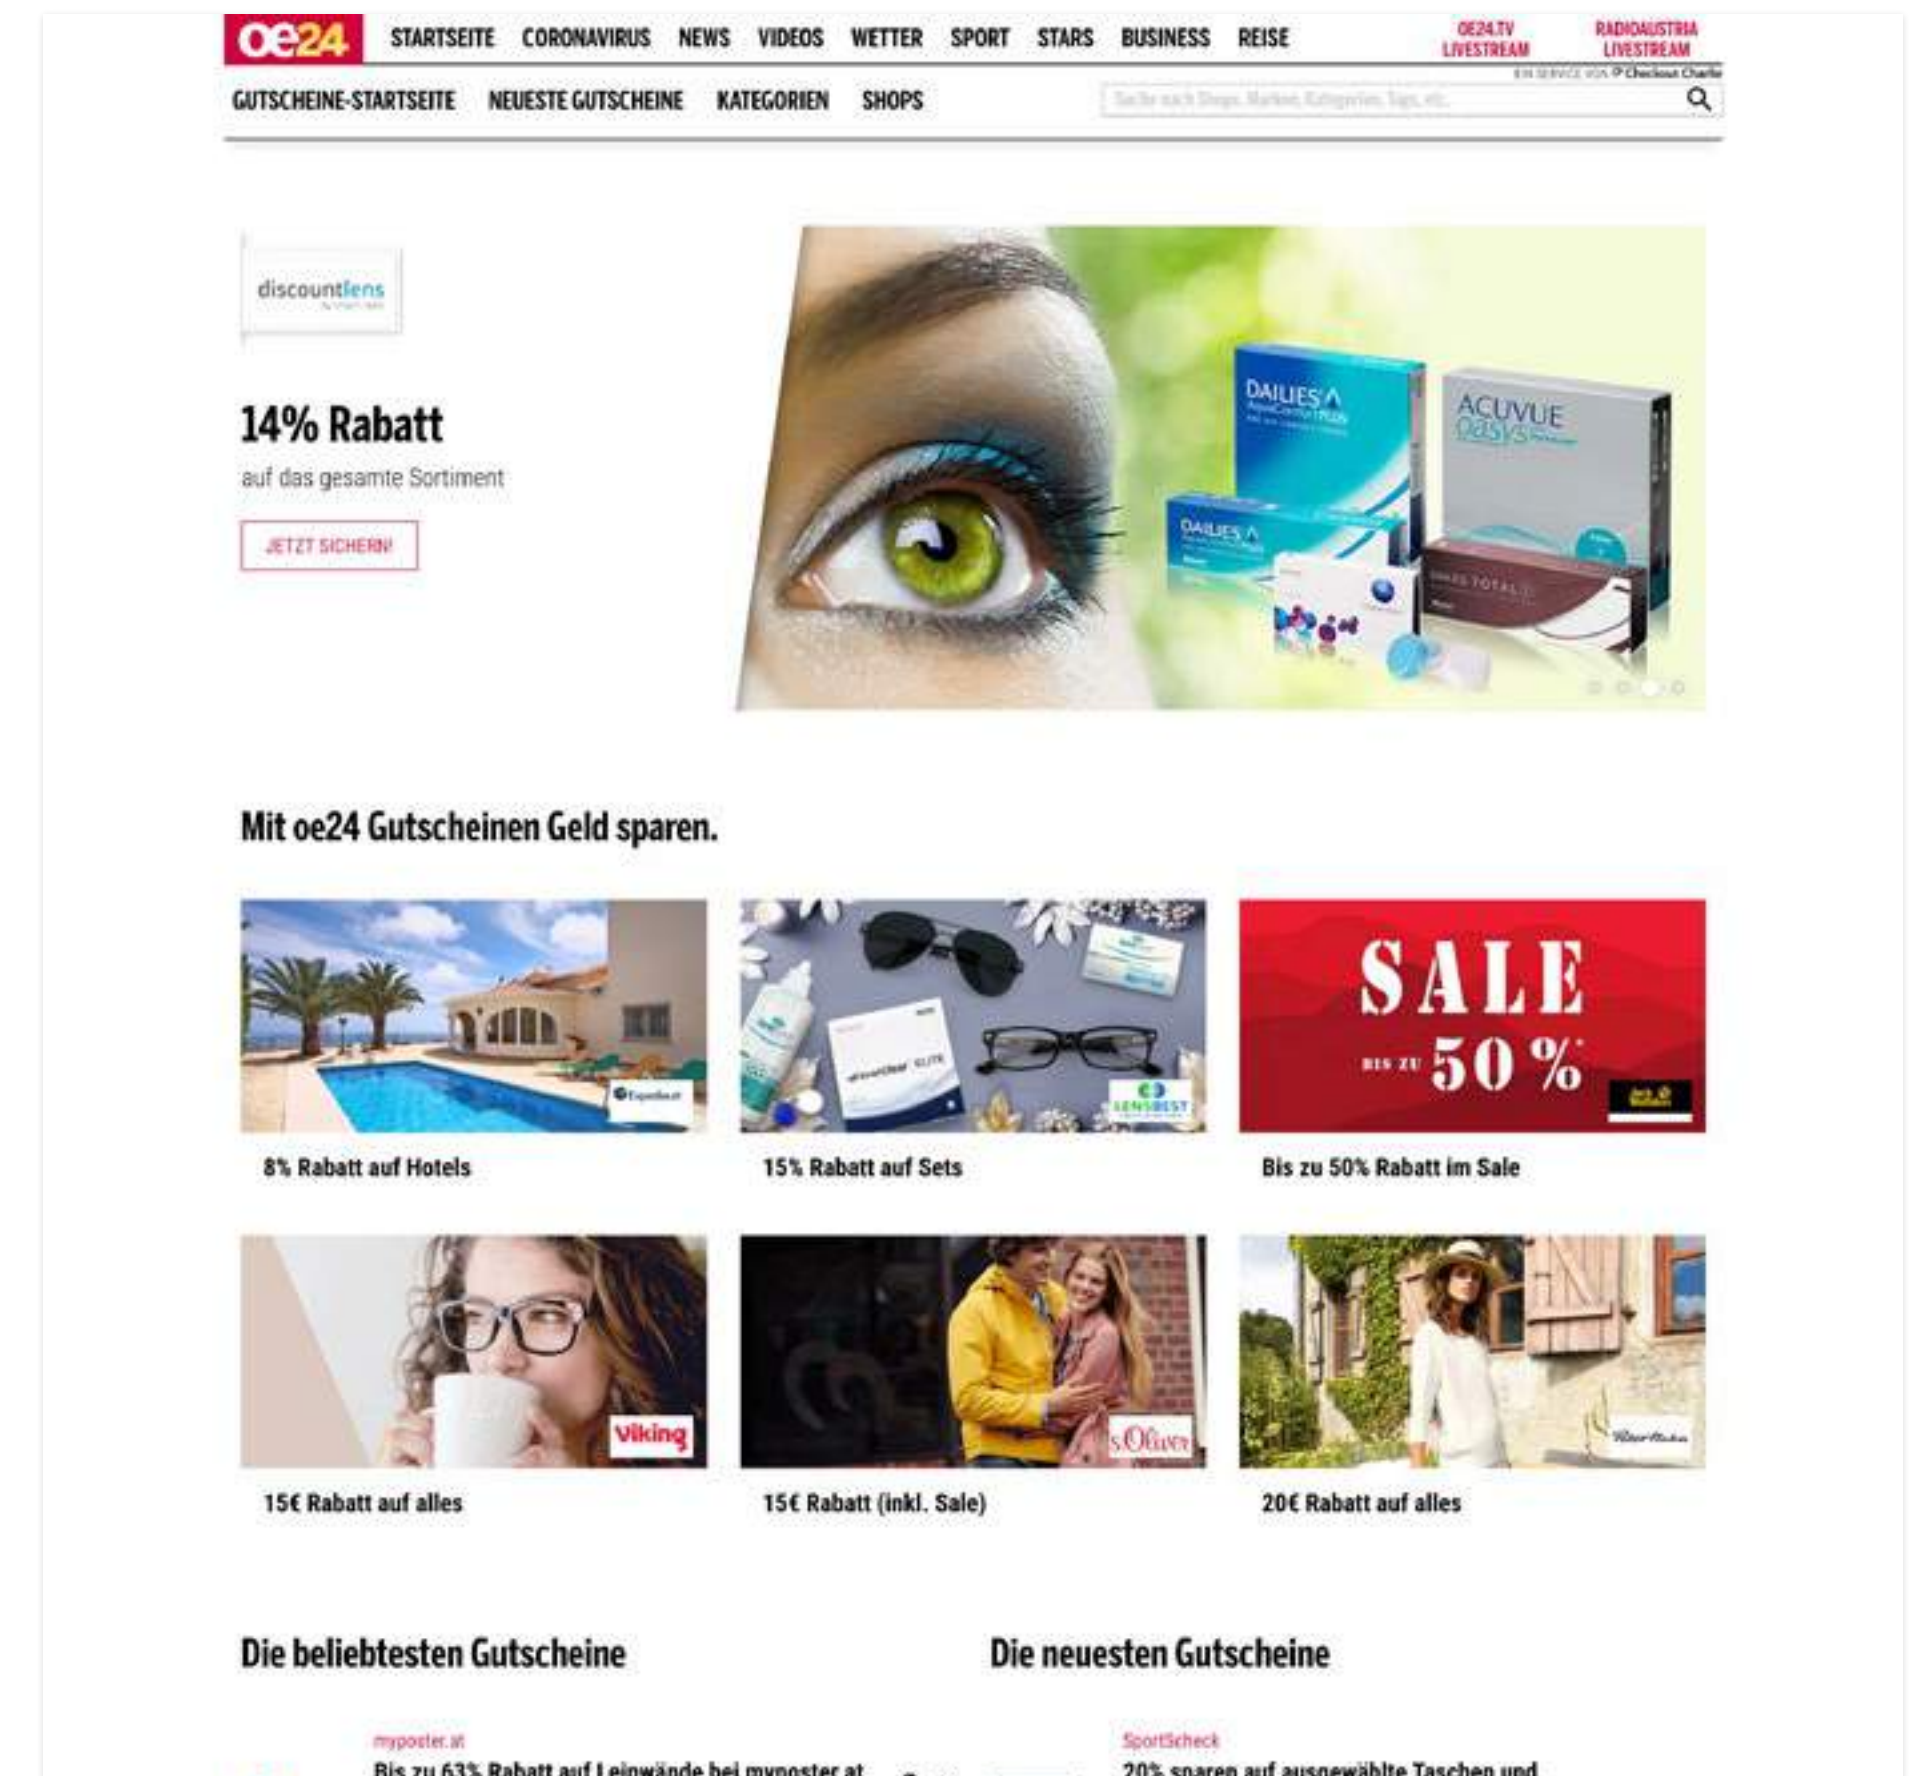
oe24 STARTSEITE CORONAVIRUS NEWS VIDEOS WETTER SPORT STARS BUSINESS REISE OE24.TV LIVESTREAM RADIOAUSTRIA LIVESTREAM

EIN SERVICE VON Checkout Charlie

GUTSCHEINE-STARTSEITE NEUESTE GUTSCHEINE KATEGORIEN SHOPS

Suche nach Shops, Marken, Kategorien, Tags, etc.

discountlens

14% Rabatt

auf das gesamte Sortiment

JETZT SICHERN!

DAILIES AquaComfort PLUS

ACUVUE oasys

DAILIES

DAILIES TOTAL 1

Mit oe24 Gutscheinen Geld sparen.

Expedia

LENSBEST

SALE

BIS ZU 50 %

8% Rabatt auf Hotels

15% Rabatt auf Sets

Bis zu 50% Rabatt im Sale

viking

s.Oliver

15€ Rabatt auf alles

15€ Rabatt (inkl. Sale)

20€ Rabatt auf alles

Die beliebtesten Gutscheine

Die neuesten Gutscheine

myposter.at

Bis zu 63% Rabatt auf Leinwände bei myposter.at

SportScheck

20% sparen auf ausgewählte Taschen und